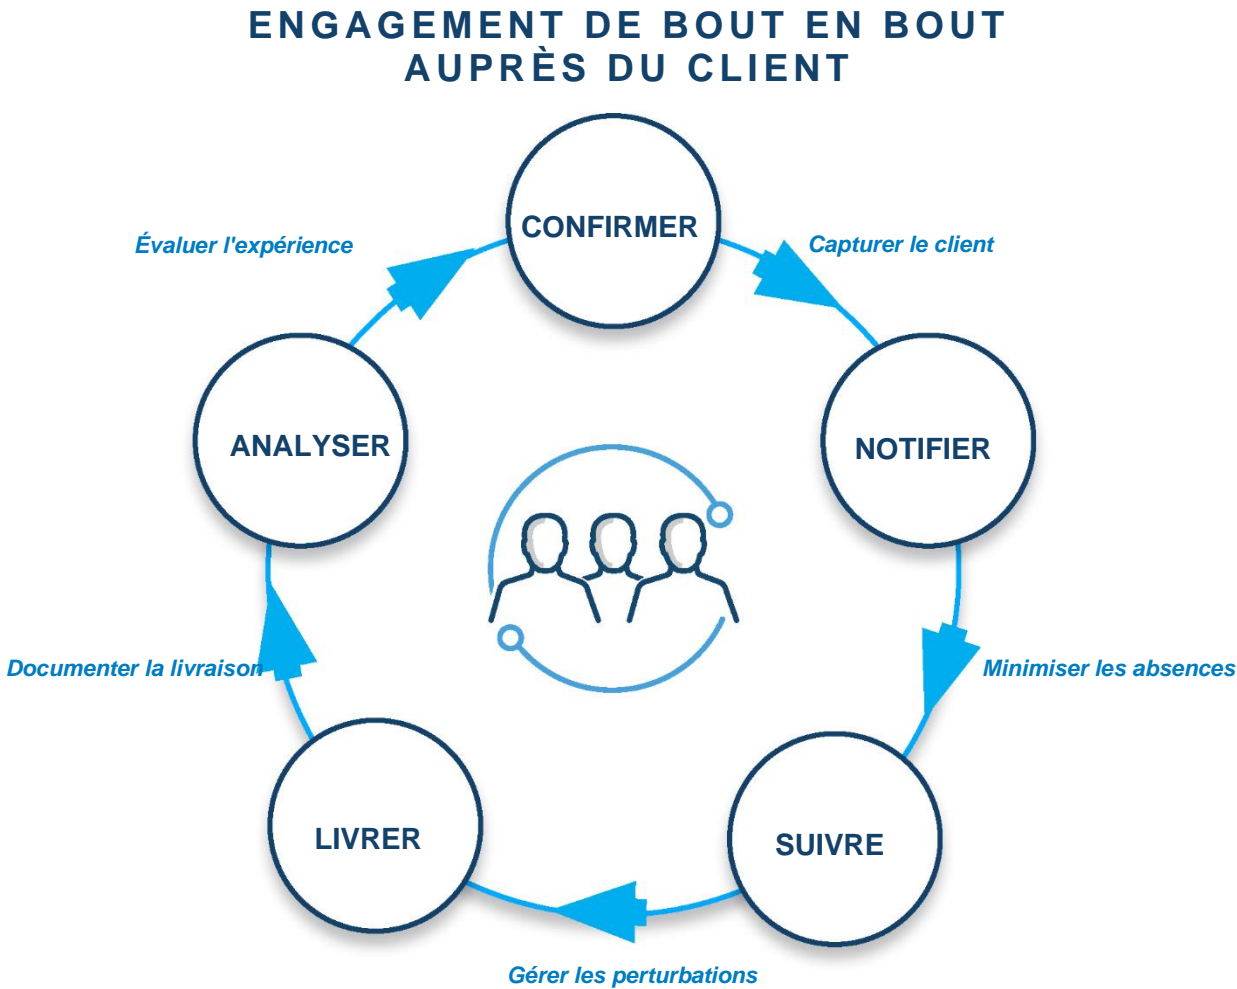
ENGAGEMENT DE BOUT EN BOUT AUPRÈS DU CLIENT

CONFIRMER

Capturer le client

NOTIFIER

Minimiser les absences

SUIVRE

Gérer les perturbations

LIVRER

Documenter la livraison

ANALYSER

Évaluer l'expérience